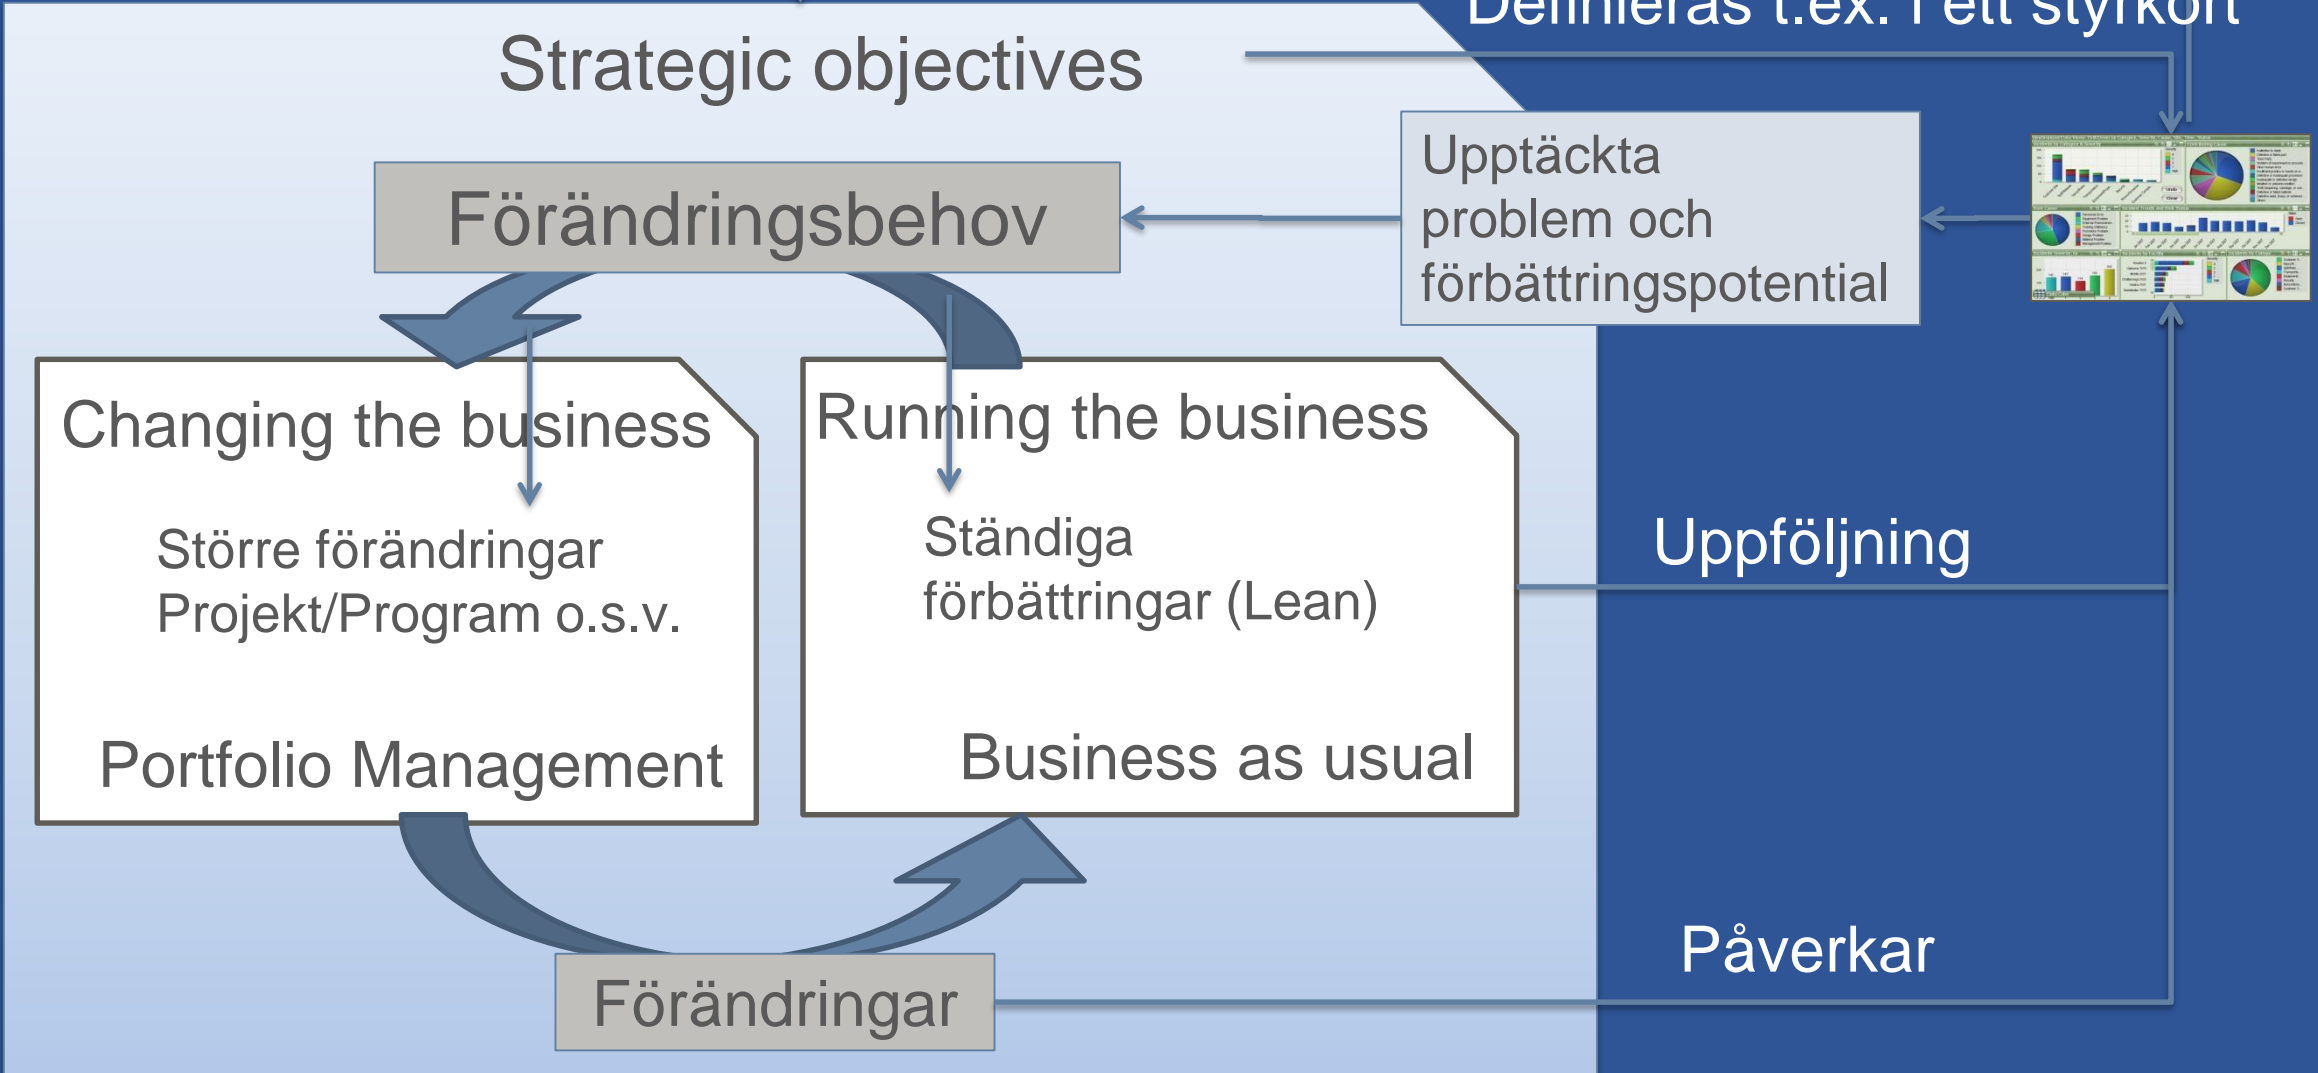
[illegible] t.ex. i ett styrkort

Strategic objectives

Förändringsbehov

Upptäckta problem och förbättringspotential

Changing the business

Större förändringar
Projekt/Program o.s.v.

Portfolio Management

Running the business

Ständiga förbättringar (Lean)

Business as usual

Uppföljning

Påverkar

Förändringar